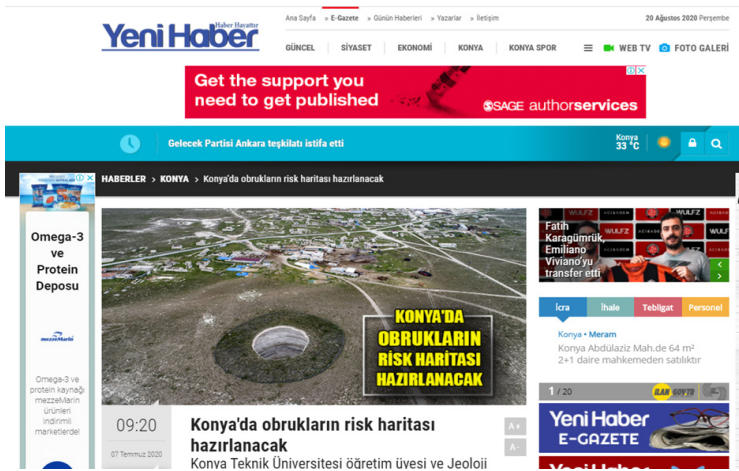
Yeni Haber Haber Havadis

Ana Sayfa » E-Gazete » Günün Haberleri » Yazarlar | İletişim

20 Ağustos 2020 Perşembe

GÜNCEL SİYASET EKONOMİ KONYA KONYA SPOR WEB TV FOTO GALERİ

Get the support you need to get published SAGE authorservices

Gelecek Partisi Ankara teşkilatı istifa etti

Konya 33 °C

HABERLER › KONYA › Konya'da obrukların risk haritası hazırlanacak

Omega-3 ve Protein Deposu

mezzeMarin

Omega-3 ve protein kaynağı mezzeMarin ürünleri indirimli marketlerde!

KONYA'DA OBRUKLARIN RİSK HARİTASI HAZIRLANACAK

09:20
07 Temmuz 2020

Konya'da obrukların risk haritası hazırlanacak

Konya Teknik Üniversitesi öğretim üyesi ve Jeoloji

A+
A-

Fatih Karagümrük Emiliano Viviano'yu transfer etti

İcra İhale Tebligat Personel

Konya • Meram
Konya Abdülaziz Mah.de 64 m² 2+1 daire mahkemeden satılıktır

1 / 20

Yeni Haber E-GAZETE

Yeni Haber